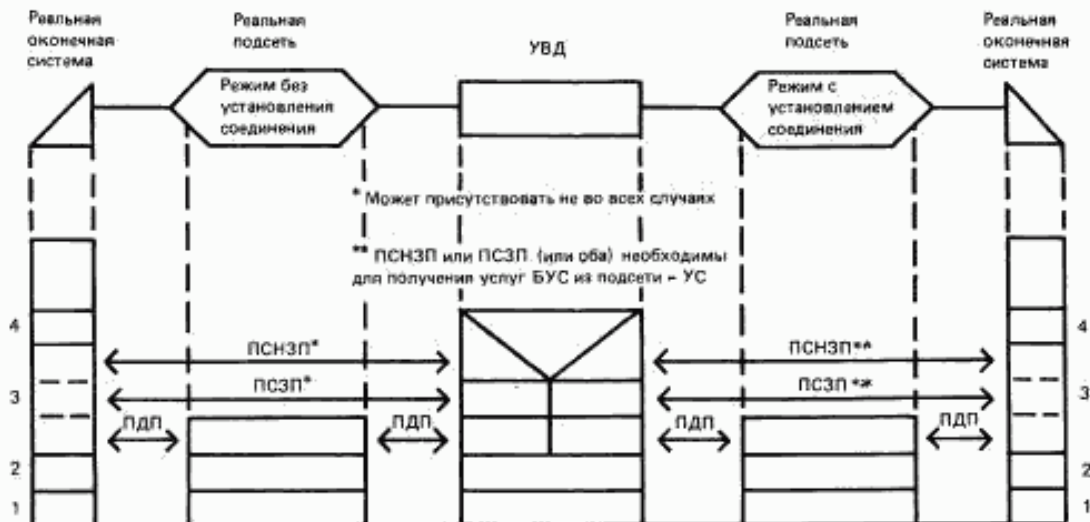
Реальная оконечная система

Реальная подсеть

Режим без установления соединения

УВД

Реальная подсеть

Режим с установлением соединения

Реальная оконечная система

* Может присутствовать не во всех случаях

** ПСНЗП или ПСЗП (или оба) необходимы для получения услуг БУС из подсети - УС

4
3
2
1

ПСНЗП*
ПСЗП*
ПДП
ПДП

ПСНЗП**
ПСЗП **
ПДП
ПДП

4
3
2
1